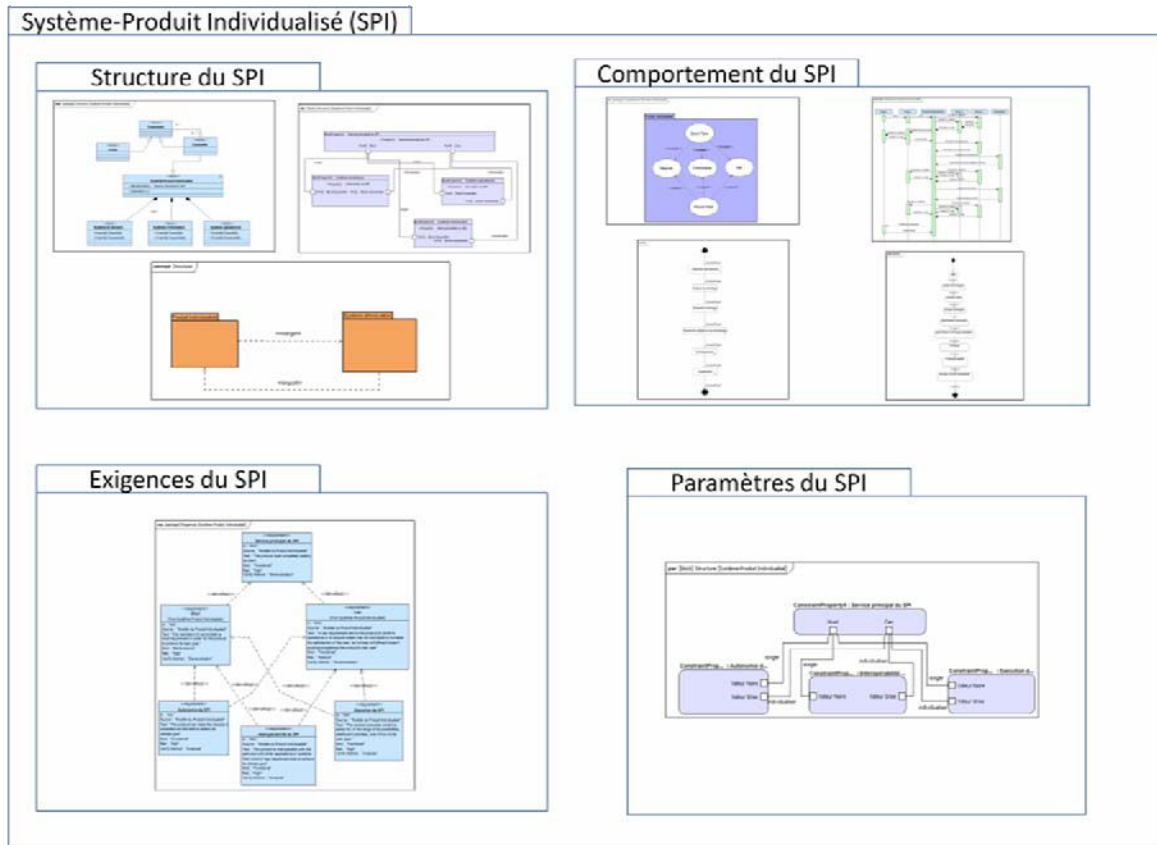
Système-Produit Individualisé (SPI)

Structure du SPI

pkg [package] Structure

interagissent

interagissent

Comportement du SPI

Exigences du SPI

Paramètres du SPI

par [Bloc] Structure [Système Produit Individualisé]

ConstraintProperty4 : Service principal du SPI

Nouvel

Cas

ConstraintProp... : Autonomie d...

ConstraintProp... : Interopérabilité

ConstraintProp... : Execution d...

Valeur Nom

Valeur Snw

Valeur Nom

Valeur Snw

Valeur Nom

Valeur Snw

Individuation

Individuation

Individuation

longer

longer

longer